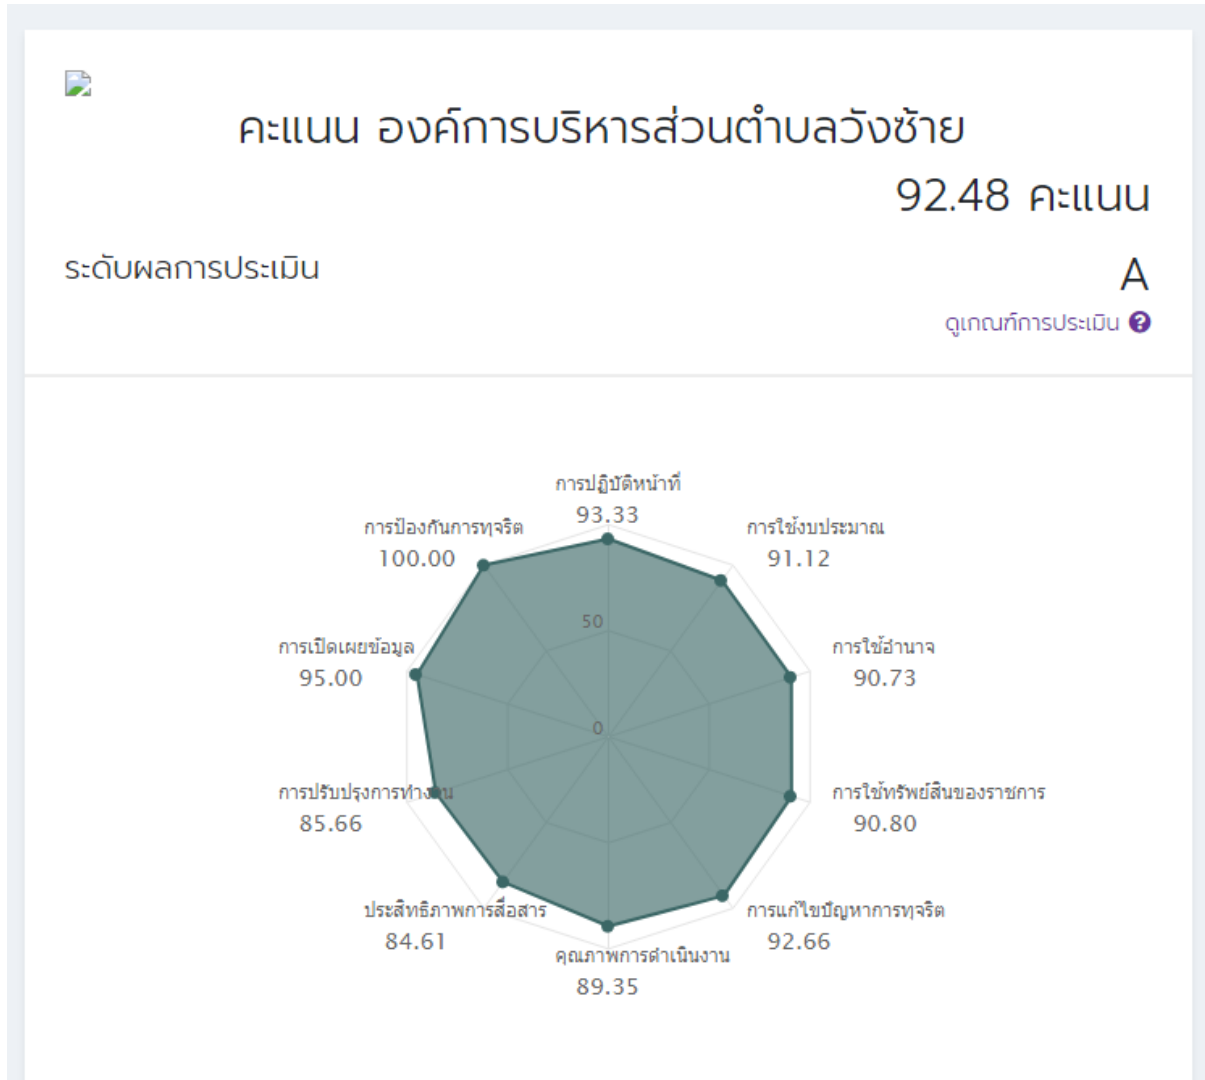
คะแนน องค์การบริหารส่วนตำบลวังซ้าย

92.48 คะแนน

ระดับผลการประเมิน

A

ดูเกณฑ์การประเมิน

การปฏิบัติหน้าที่
93.33

การใช้งบประมาณ
91.12

การใช้อำนาจ
90.73

การใช้ทรัพย์สินของราชการ
90.80

การแก้ไขปัญหาการทุจริต
92.66

คุณภาพการดำเนินงาน
89.35

ประสิทธิภาพการสื่อสาร
84.61

การปรับปรุงการทำงาน
85.66

การเปิดเผยข้อมูล
95.00

การป้องกันการทุจริต
100.00

50

0